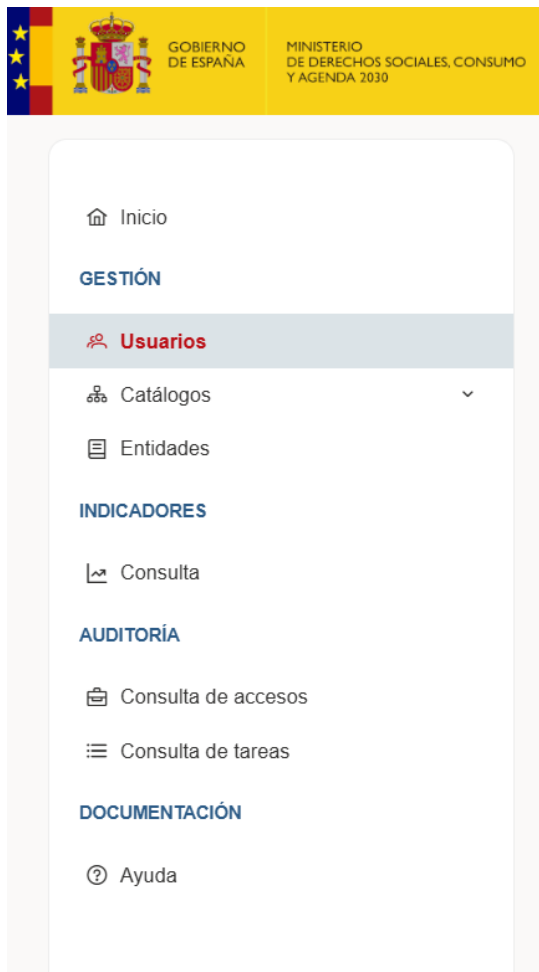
GOBIERNO DE ESPAÑA

MINISTERIO DE DERECHOS SOCIALES, CONSUMO Y AGENDA 2030

Inicio

GESTIÓN

Usuarios

Catálogos

Entidades

INDICADORES

Consulta

AUDITORÍA

Consulta de accesos

Consulta de tareas

DOCUMENTACIÓN

Ayuda